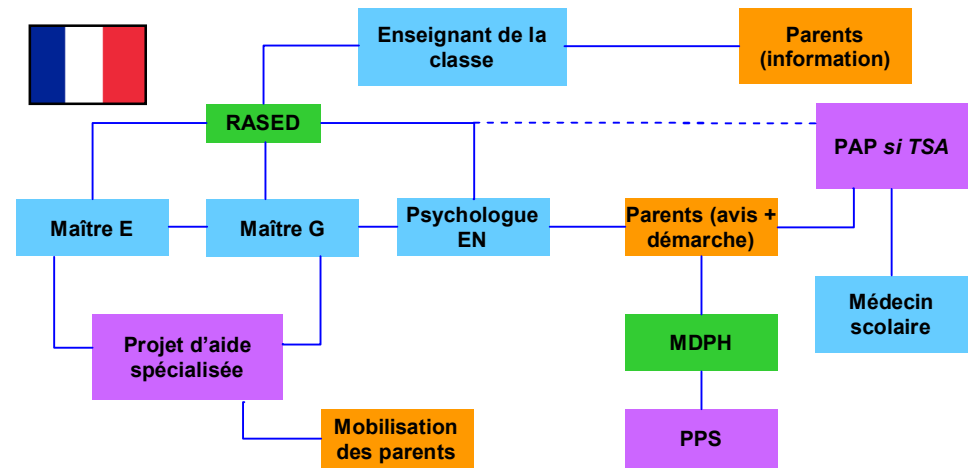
Enseignant de la classe

Parents (information)

RASED

PAP *si TSA*

Maître E

Maître G

Psychologue EN

Parents (avis + démarche)

Médecin scolaire

Projet d'aide spécialisée

MDPH

Mobilisation des parents

PPS